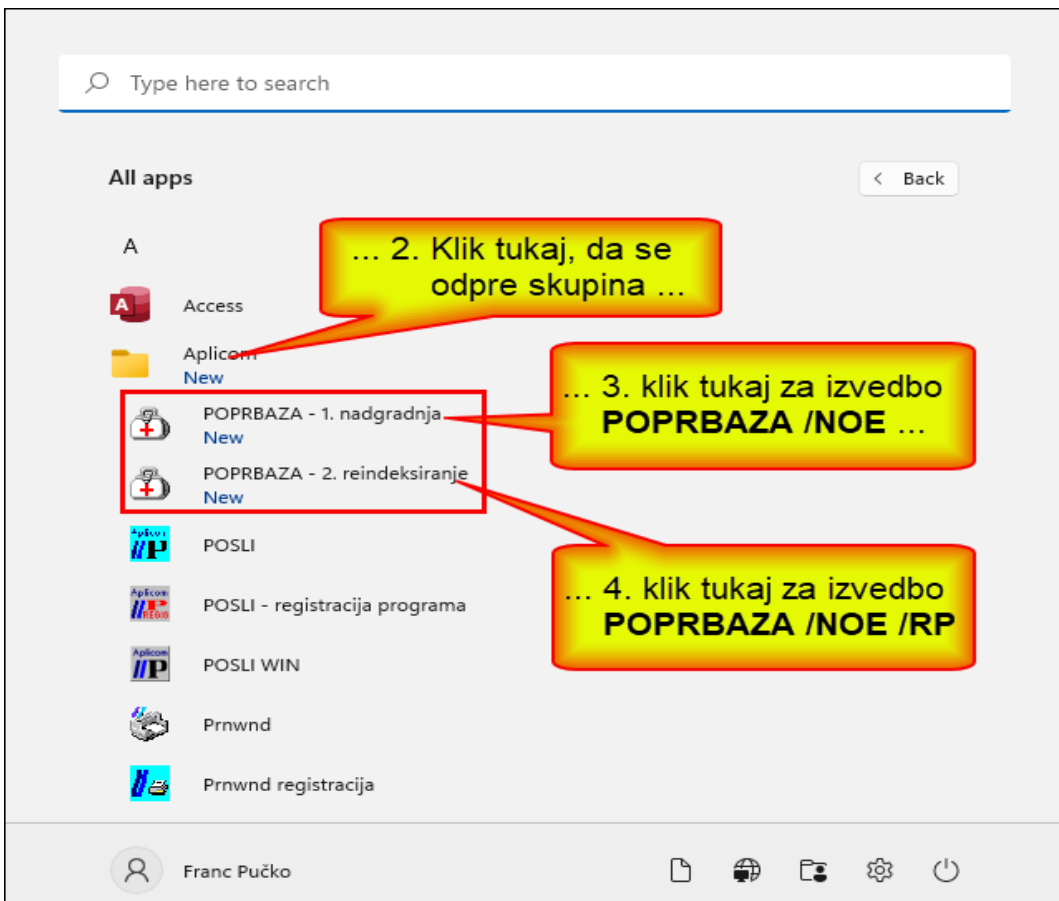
Type here to search

All apps

< Back

A

... 2. Klik tukaj, da se odpre skupina ...

Access

Aplicom
New

... 3. klik tukaj za izvedbo **POPRBAZA /NOE ...**

POPRBAZA - 1. nadgradnja
New

POPRBAZA - 2. reindeksiranje
New

POSLI

... 4. klik tukaj za izvedbo **POPRBAZA /NOE /RP**

POSLI - registracija programa

POSLI WIN

Prnwnd

Prnwnd registracija

Franc Pučko